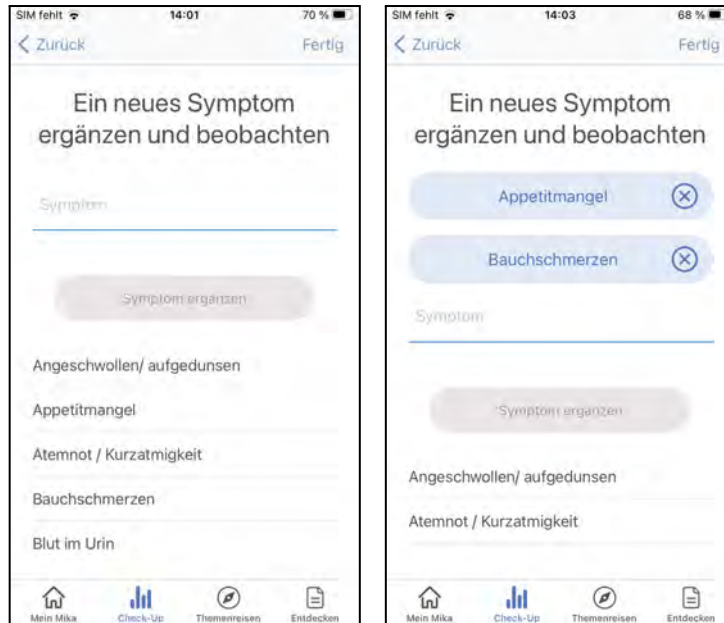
SIM fehlt 14:01 70 %

Zurück Fertig

Ein neues Symptom ergänzen und beobachten

Symptom

Symptom ergänzen

Angeschwollen/ aufgedunsen

Appetitmangel

Atemnot / Kurzatmigkeit

Bauchschmerzen

Blut im Urin

Mein Mika Check-Up Themenreisen Entdecken

SIM fehlt 14:03 68 %

Zurück Fertig

Ein neues Symptom ergänzen und beobachten

Appetitmangel

Bauchschmerzen

Symptom

Symptom ergänzen

Angeschwollen/ aufgedunsen

Atemnot / Kurzatmigkeit

Mein Mika Check-Up Themenreisen Entdecken